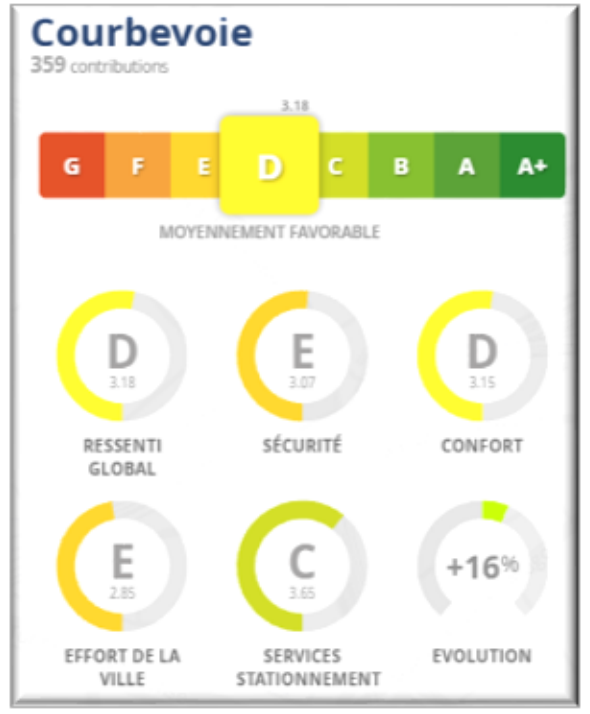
Courbevoie
359 contributions

3.18

G F E D C B A A+

MOYENNEMENT FAVORABLE

D
3.18
RESSENTI GLOBAL

E
3.07
SÉCURITÉ

D
3.15
CONFORT

E
2.85
EFFORT DE LA VILLE

C
3.65
SERVICES STATIONNEMENT

+16%
EVOLUTION